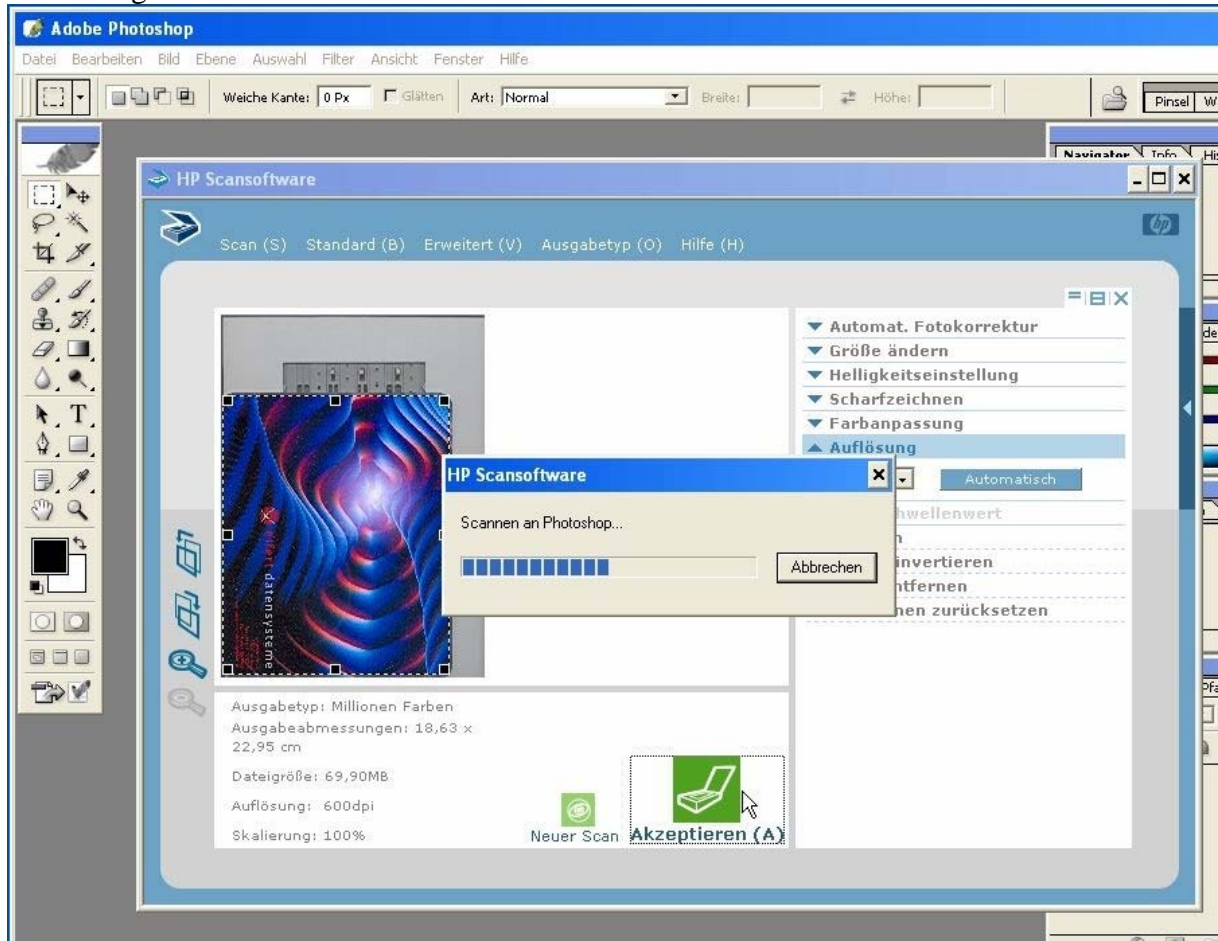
Adobe Photoshop

Datei Bearbeiten Bild Ebene Auswahl Filter Ansicht Fenster Hilfe

Weiche Kante: 0 Px Glätten Art: Normal Breite: Höhe:

Pinsel W

Navigator Info Hi

HP Scansoftware

Scan (S) Standard (B) Erweitert (V) Ausgabetyp (O) Hilfe (H)

Automat. Fotokorrektur
Größe ändern
Helligkeitseinstellung
Scharfzeichnen
Farbanpassung
Auflösung
Automatisch
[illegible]hwellenwert
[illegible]n
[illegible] invertieren
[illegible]ntfernen
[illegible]nen zurücksetzen

HP Scansoftware

Scannen an Photoshop...

Abbrechen

datensysteme

Ausgabetyp: Millionen Farben
Ausgabeabmessungen: 18,63 x 22,95 cm
Dateigröße: 69,90MB
Auflösung: 600dpi
Skalierung: 100%

Neuer Scan

Akzeptieren (A)